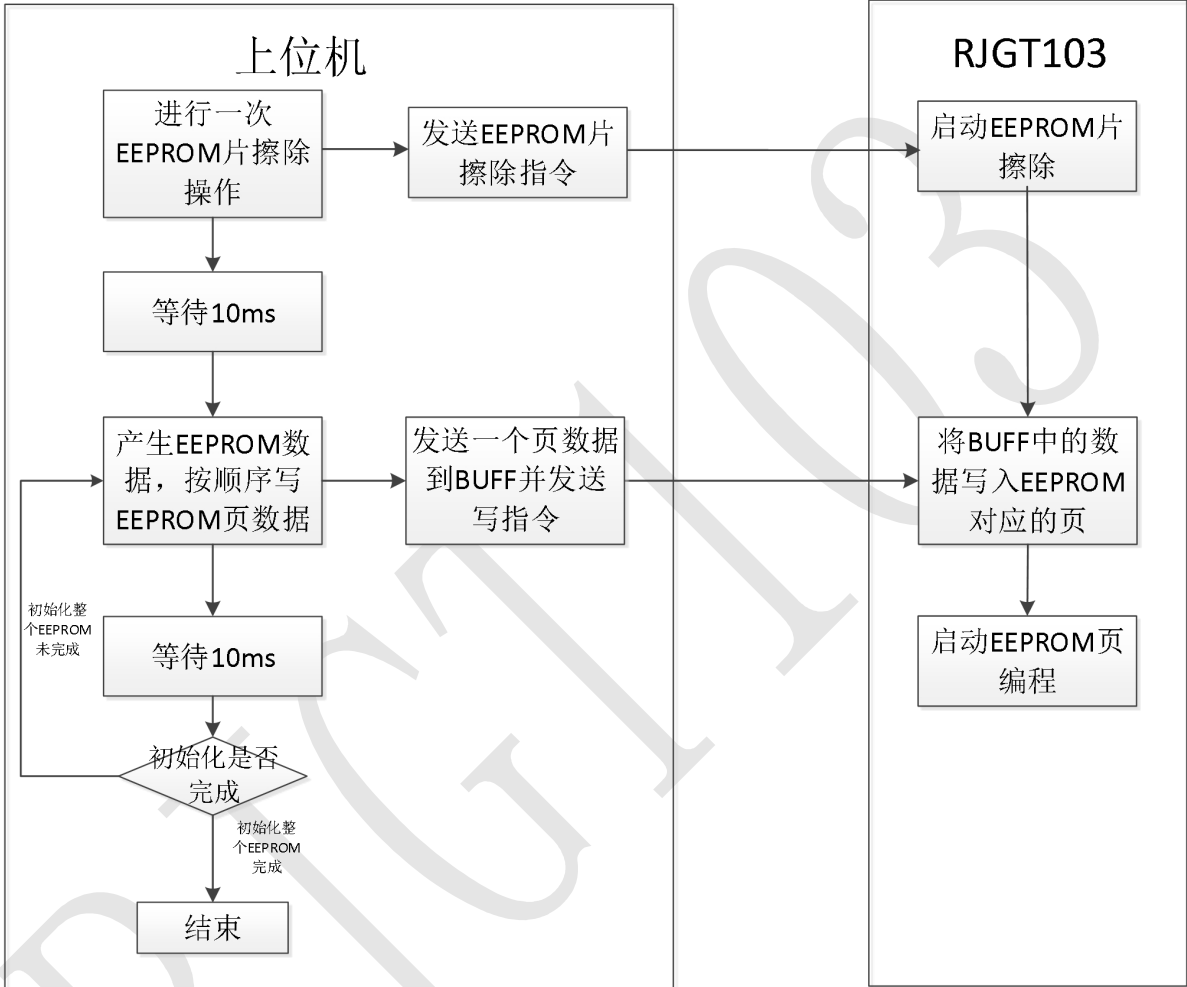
上位机

进行一次EEPROM片擦除操作

发送EEPROM片擦除指令

等待10ms

产生EEPROM数据，按顺序写EEPROM页数据

发送一个页数据到BUFF并发送写指令

初始化整个EEPROM未完成

等待10ms

初始化是否完成

初始化整个EEPROM完成

结束

RJGT103

启动EEPROM片擦除

将BUFF中的数据写入EEPROM对应的页

启动EEPROM页编程